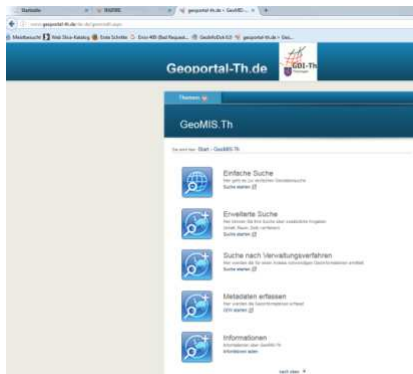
Startseite | INSPIRE | geoportal-th.de - GeoMIS... | +

www.geoportal-th.de/de/geomisth.aspx

Meistbesucht | Web Slice-Katalog | Erste Schritte | Error 405 (Bad Request... | GeoMisDeKIGO | geoportal-th.de - Geo...

Geoportal-Th.de

GDI-Th

Themen

GeoMIS.Th

Sie sind hier: Start - GeoMIS.Th

Einfache Suche
Hier geht es zur einfachen Metadatensuche
Suche starten

Erweiterte Suche
Hier werden Sie ihre Suche über zusätzliche Angaben (Inhalt, Raum, Zeit) verfeinern
Suche starten

Suche nach Verwaltungsverfahren
Hier werden Sie für einen Antrag notwendigen Geoinformationen ermitteln
Suche starten

Metadaten erfassen
Hier werden die Geoinformationen erfasst
GDV starten

Informationen
Informationen über GeoMIS.Th
Informationen lesen

nach oben